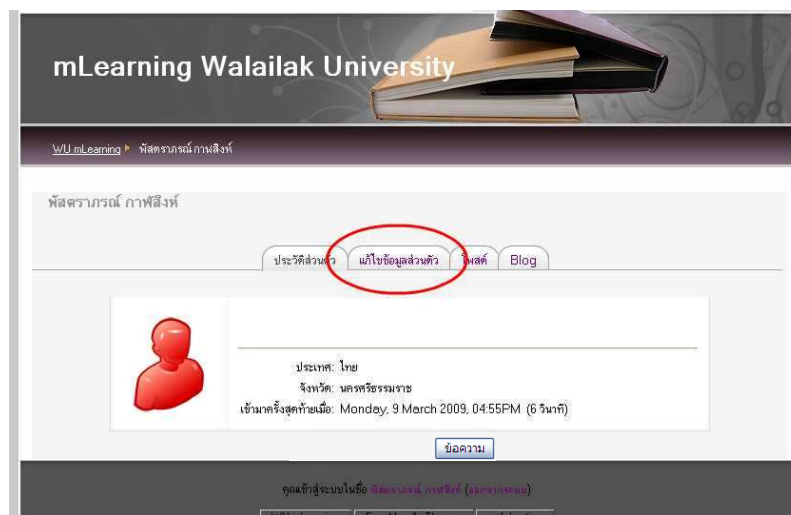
mLearning Walailak University

WU mLearning ▸ พัสตราภรณ์ กาพสิงห์

พัสตราภรณ์ กาพสิงห์

ประวัติส่วนตัว | แก้ไขข้อมูลส่วนตัว | โพสต์ | Blog

ประเทศ: ไทย
จังหวัด: นครศรีธรรมราช
เข้ามาครั้งสุดท้ายเมื่อ: Monday, 9 March 2009, 04:55PM (6 วินาที)

ข้อความ

คุณเข้าสู่ระบบในชื่อ พัสตราภรณ์ กาพสิงห์ (ออกจากระบบ)